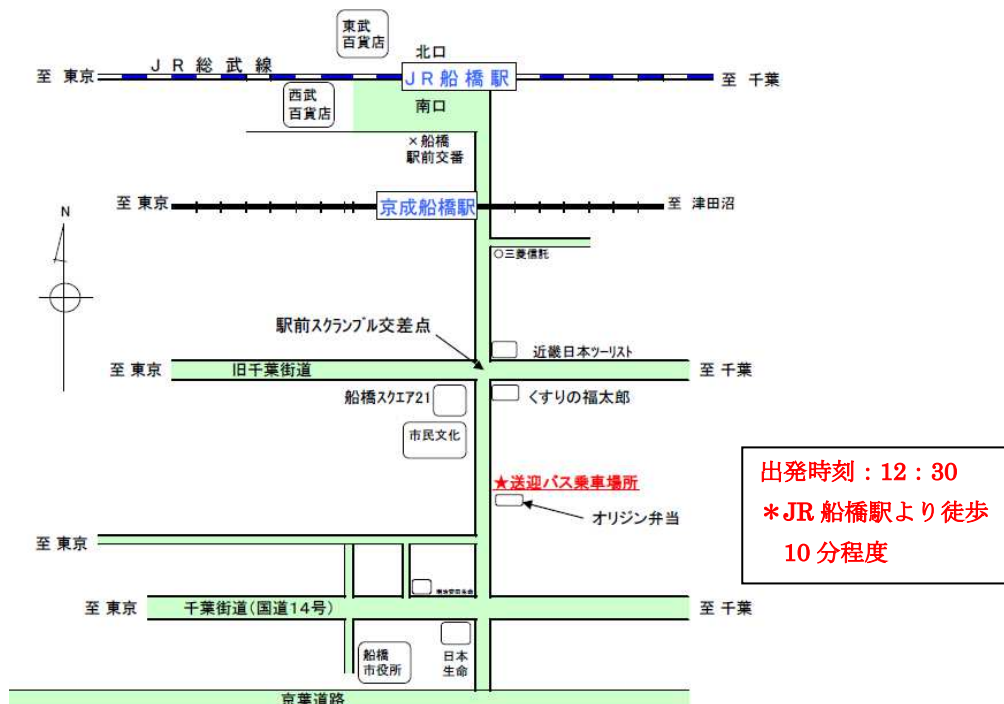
東武
百貨店

北口

至 東京

JR総武線

JR船橋駅

至 千葉

西武
百貨店

南口

×船橋
駅前交番

N

至 東京

京成船橋駅

至 津田沼

○三菱信託

駅前スクランブル交差点

近畿日本ツーリスト

至 東京

旧千葉街道

至 千葉

船橋スクエア21

くすりの福太郎

市民文化

★送迎バス乗車場所

オリジン弁当

出発時刻：12：30
＊JR船橋駅より徒歩
10分程度

至 東京

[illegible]

至 東京

千葉街道(国道14号)

至 千葉

船橋
市役所

日本
生命

京葉道路